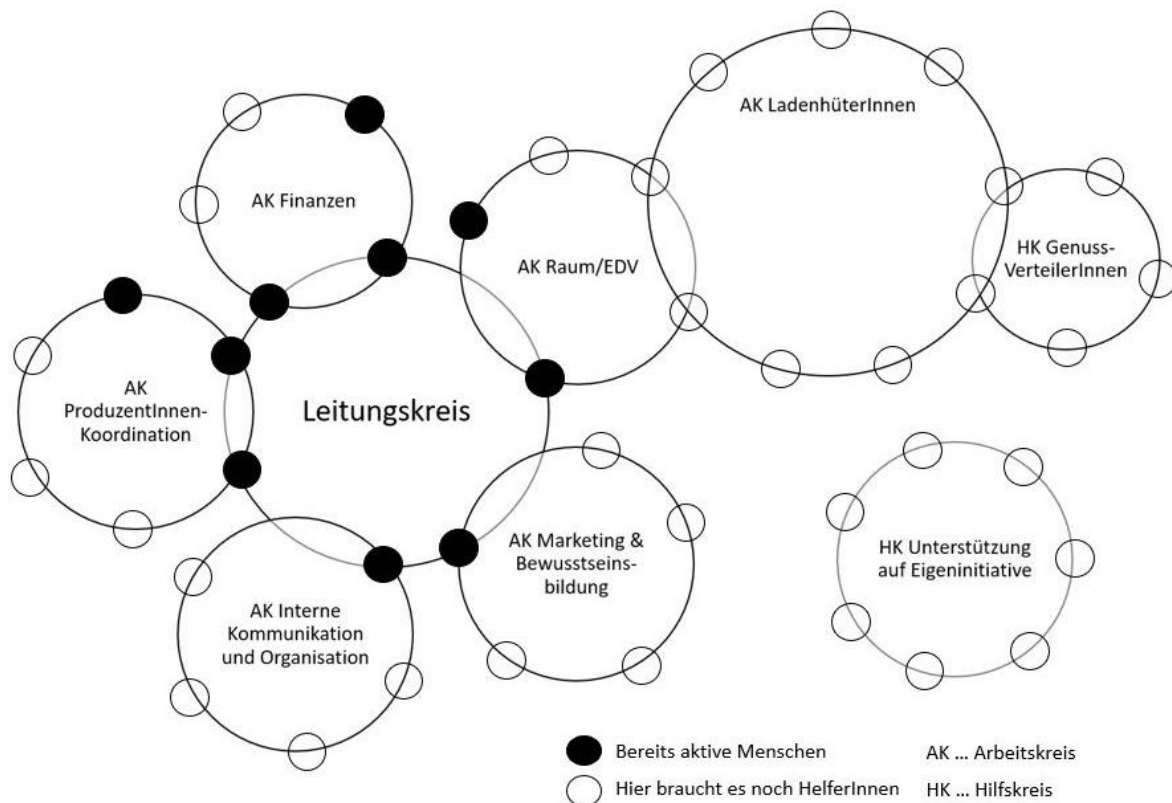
AK Finanzen

AK LadenhüterInnen

AK Raum/EDV

HK Genuss-VerteilerInnen

AK ProduzentInnen-Koordination

Leitungskreis

AK Marketing & Bewusstseinsbildung

HK Unterstützung auf Eigeninitiative

AK Interne Kommunikation und Organisation

Bereits aktive Menschen

Hier braucht es noch HelferInnen

AK ... Arbeitskreis

HK ... Hilfskreis